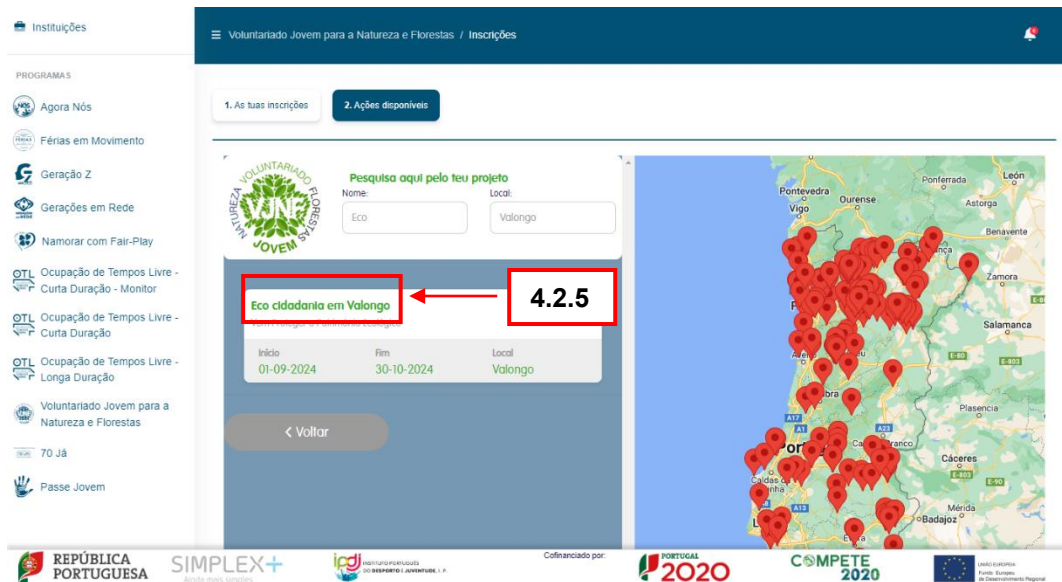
Instituições

PROGRAMAS

Agora Nós

Férias em Movimento

Geração Z

Gerações em Rede

Namorar com Fair-Play

Ocupação de Tempos Livre - Curta Duração - Monitor

Ocupação de Tempos Livre - Curta Duração

Ocupação de Tempos Livre - Longa Duração

Voluntariado Jovem para a Natureza e Florestas

70 Já

Passe Jovem

Voluntariado Jovem para a Natureza e Florestas / Inscrições

1. As tuas inscrições

2. Ações disponíveis

VOLUNTARIADO NATUREZA FLORESTAS VJN JOVEM

Pesquisa aqui pelo teu projeto

Nome:

Eco

Local:

Valongo

Eco cidadania em Valongo

4.2.5

Vem Proteger o Património Ecológico

Início
01-09-2024

Fim
30-10-2024

Local
Valongo

< Voltar

Ponferrada
León
Pontevedra
Ourense
Vigo
Benavente
Zamora
Salamanca
E-80
E-803
A17
Plasencia
Franco
Cáceres
E-803
E-90
Caldas
A13
Mérida
Badajoz

REPÚBLICA PORTUGUESA

SIMPLEX+

ipdj INSTITUTO PORTUGUÊS DO DESPORTO E JUVENTUDE, I.P.

Cofinanciado por:

PORTUGAL 2020

COMPETE 2020

UNIÃO EUROPEIA Fundo Europeu de Desenvolvimento Regional